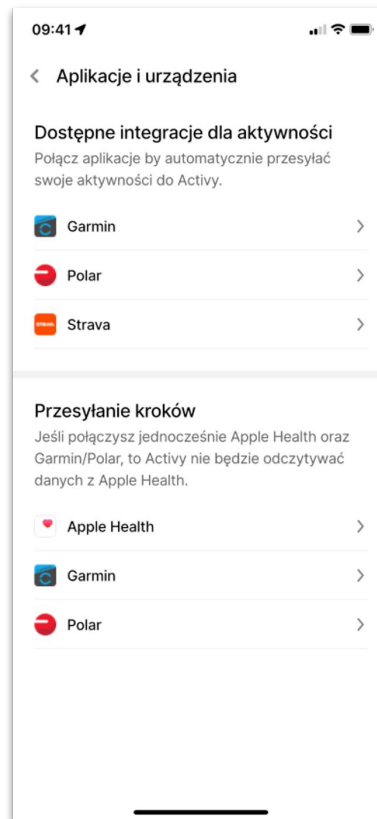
09:41

Aplikacje i urządzenia

Dostępne integracje dla aktywności

Połącz aplikacje by automatycznie przesyłać swoje aktywności do Activy.

Garmin

Polar

Strava

Przesyłanie kroków

Jeśli połączysz jednocześnie Apple Health oraz Garmin/Polar, to Activy nie będzie odczytywać danych z Apple Health.

Apple Health

Garmin

Polar